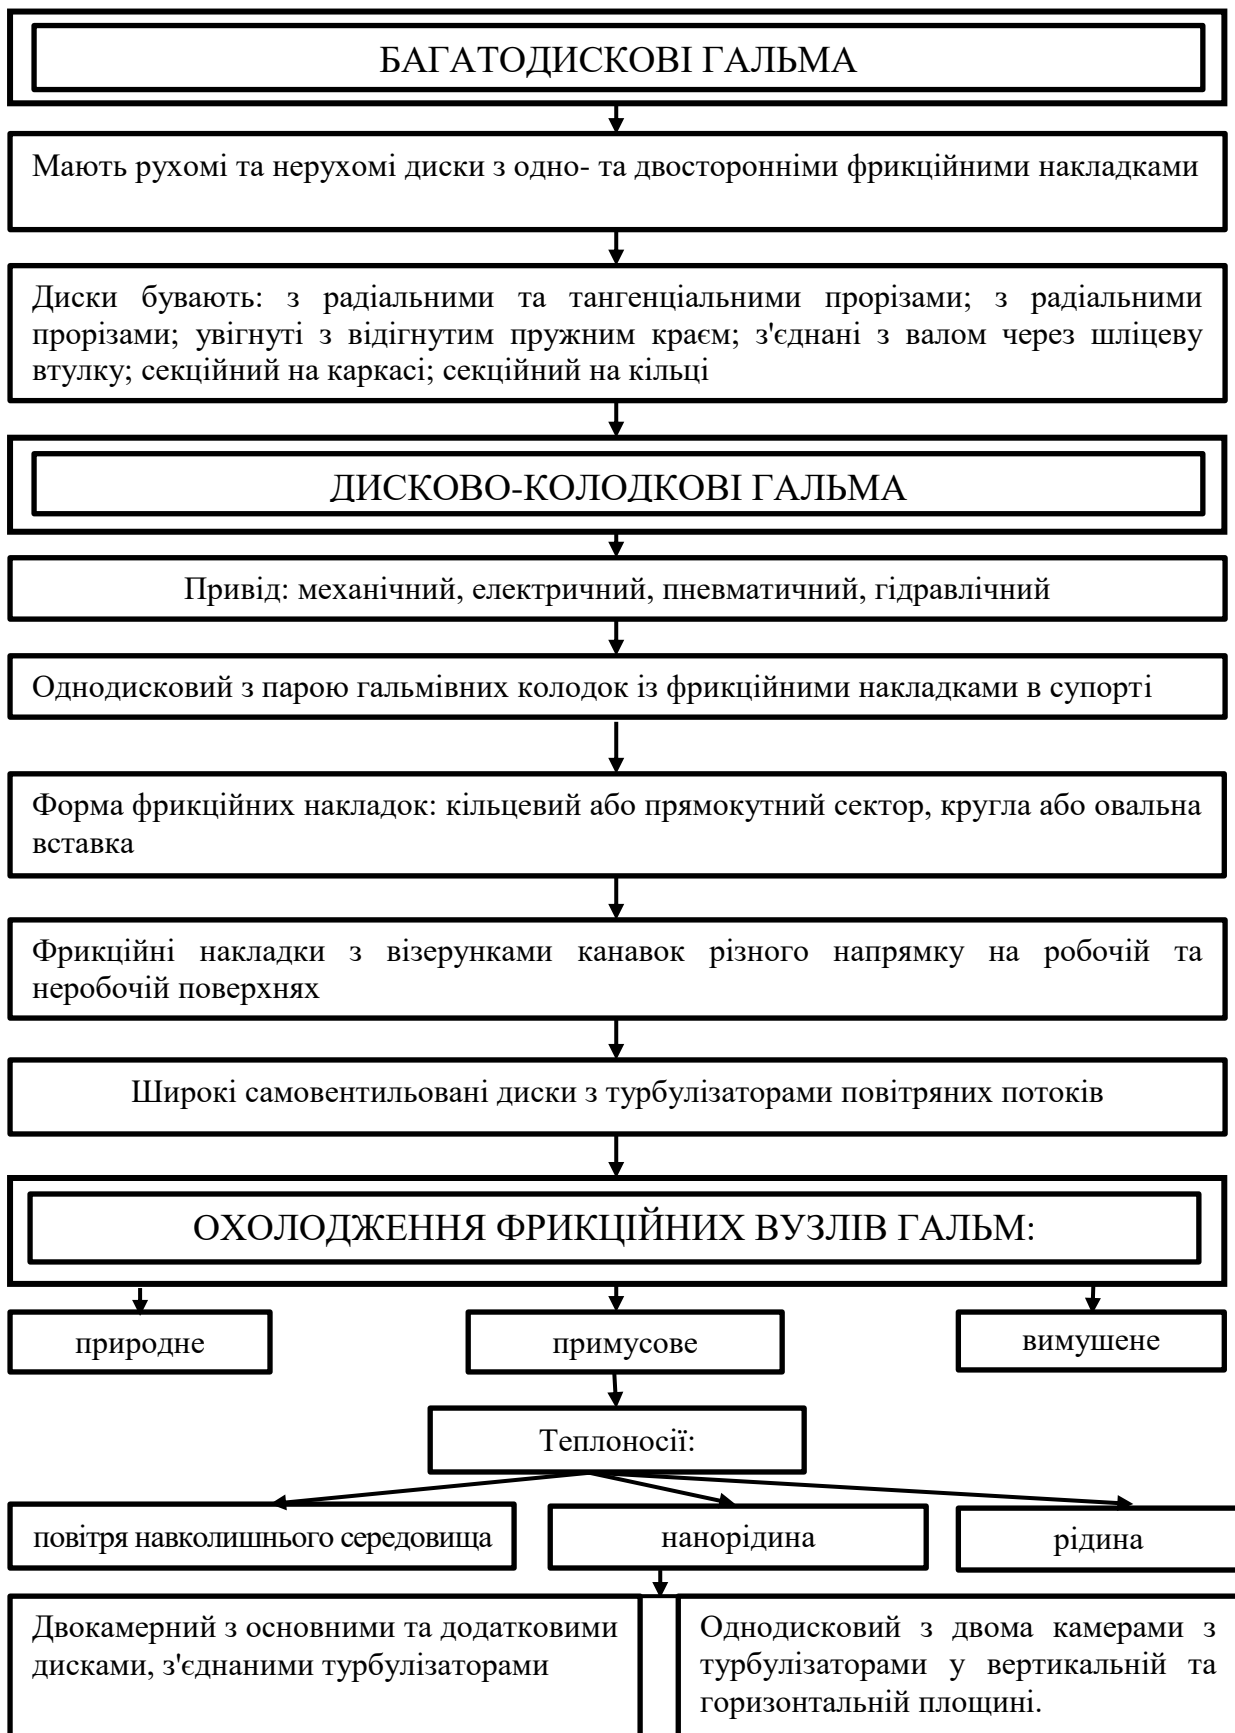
БАГАТОДИСКОВІ ГАЛЬМА

Мають рухомі та нерухомі диски з одно- та двосторонніми фрикційними накладками

Диски бувають: з радіальними та тангенціальними прорізами; з радіальними прорізами; увігнуті з відігнутим пружним краєм; з'єднані з валом через шліцеву втулку; секційний на каркасі; секційний на кільці

ДИСКОВО-КОЛОДКОВІ ГАЛЬМА

Привід: механічний, електричний, пневматичний, гідравлічний

Однодисковий з парою гальмівних колодок із фрикційними накладками в супорті

Форма фрикційних накладок: кільцевий або прямокутний сектор, кругла або овальна вставка

Фрикційні накладки з візерунками канавок різного напрямку на робочій та неробочій поверхнях

Широкі самовентильовані диски з турбулізаторами повітряних потоків

ОХОЛОДЖЕННЯ ФРИКЦІЙНИХ ВУЗЛІВ ГАЛЬМ:

природне

примусове

вимушене

Теплоносії:

повітря навколишнього середовища

нанорідина

рідина

Двокамерний з основними та додатковими дисками, з'єднаними турбулізаторами

Однодисковий з двома камерами з турбулізаторами у вертикальній та горизонтальній площині.